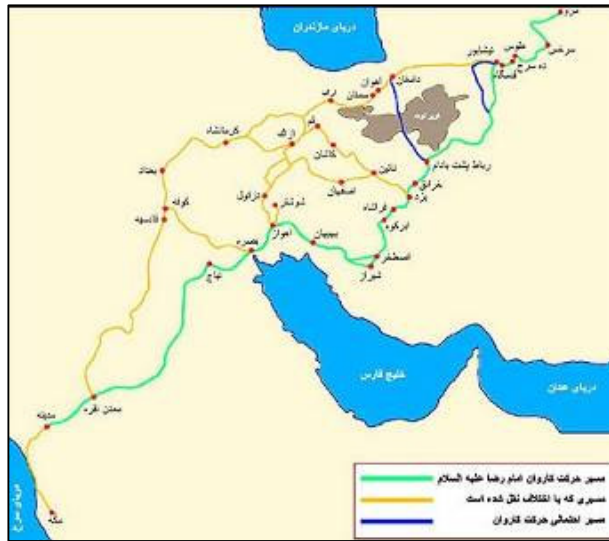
دریای مازندران
مرو
سرخس
طوس
نیشابور
ده سرخ
قدمگاه
دامغان
سمنان
ایوان کیف
ری
قم
کرمانشاه
بغداد
کوفه
قادسیه
ساوه
کاشان
نائین
اصفهان
دزفول
شوشتر
اهواز
بصره
نباج
بهبهان
اصطخر
شیراز
ابرکوه
فراشاه
یزد
خرانق
رباط پشت بادام
کویر لوت
خلیج فارس
دریای عمان
مدینه
معدن نقره
مکه
دریای سرخ
مسیر حرکت کاروان امام رضا علیه السلام
مسیری که با اختلاف نقل شده است
مسیر احتمالی حرکت کاروان